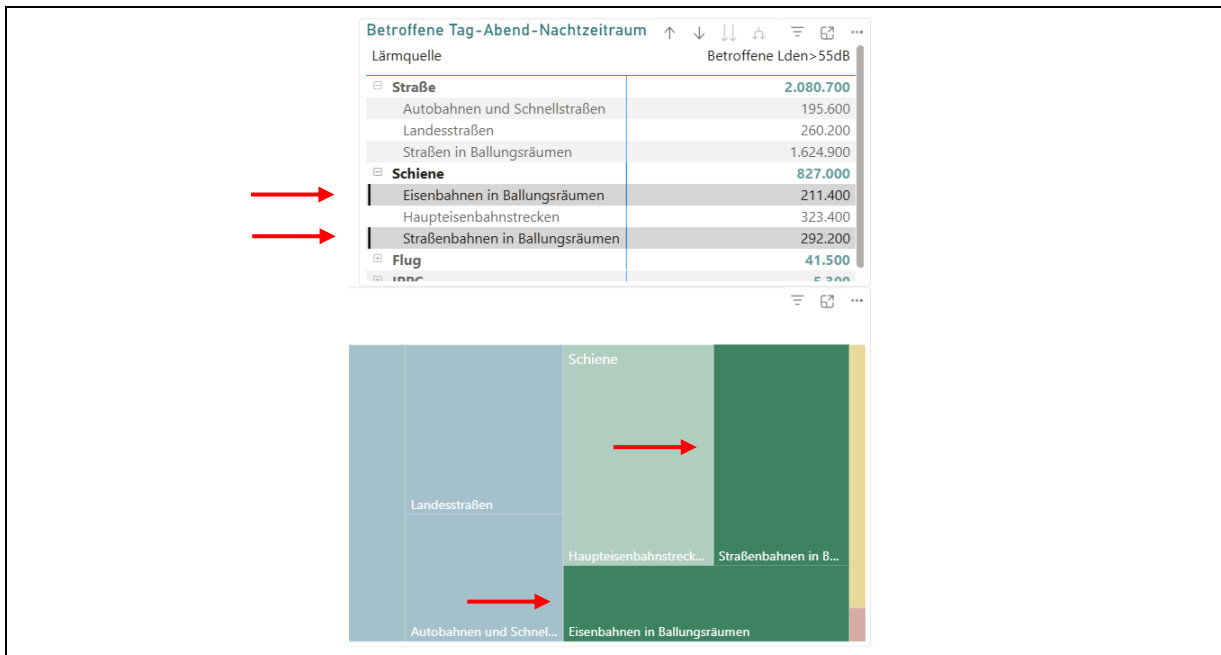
Betroffene Tag-Abend-Nachtzeitraum

| Lärmquelle | Betroffene Lden>55dB |
|---|---|
| ⊟ Straße | 2.080.700 |
| Autobahnen und Schnellstraßen | 195.600 |
| Landesstraßen | 260.200 |
| Straßen in Ballungsräumen | 1.624.900 |
| ⊟ Schiene | 827.000 |
| Eisenbahnen in Ballungsräumen | 211.400 |
| Haupteisenbahnstrecken | 323.400 |
| Straßenbahnen in Ballungsräumen | 292.200 |
| ⊞ Flug | 41.500 |
| ⊞ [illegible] | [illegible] |

Schiene

Landesstraßen

Haupteisenbahnstreck...

Straßenbahnen in B...

Autobahnen und Schnel...

Eisenbahnen in Ballungsräumen